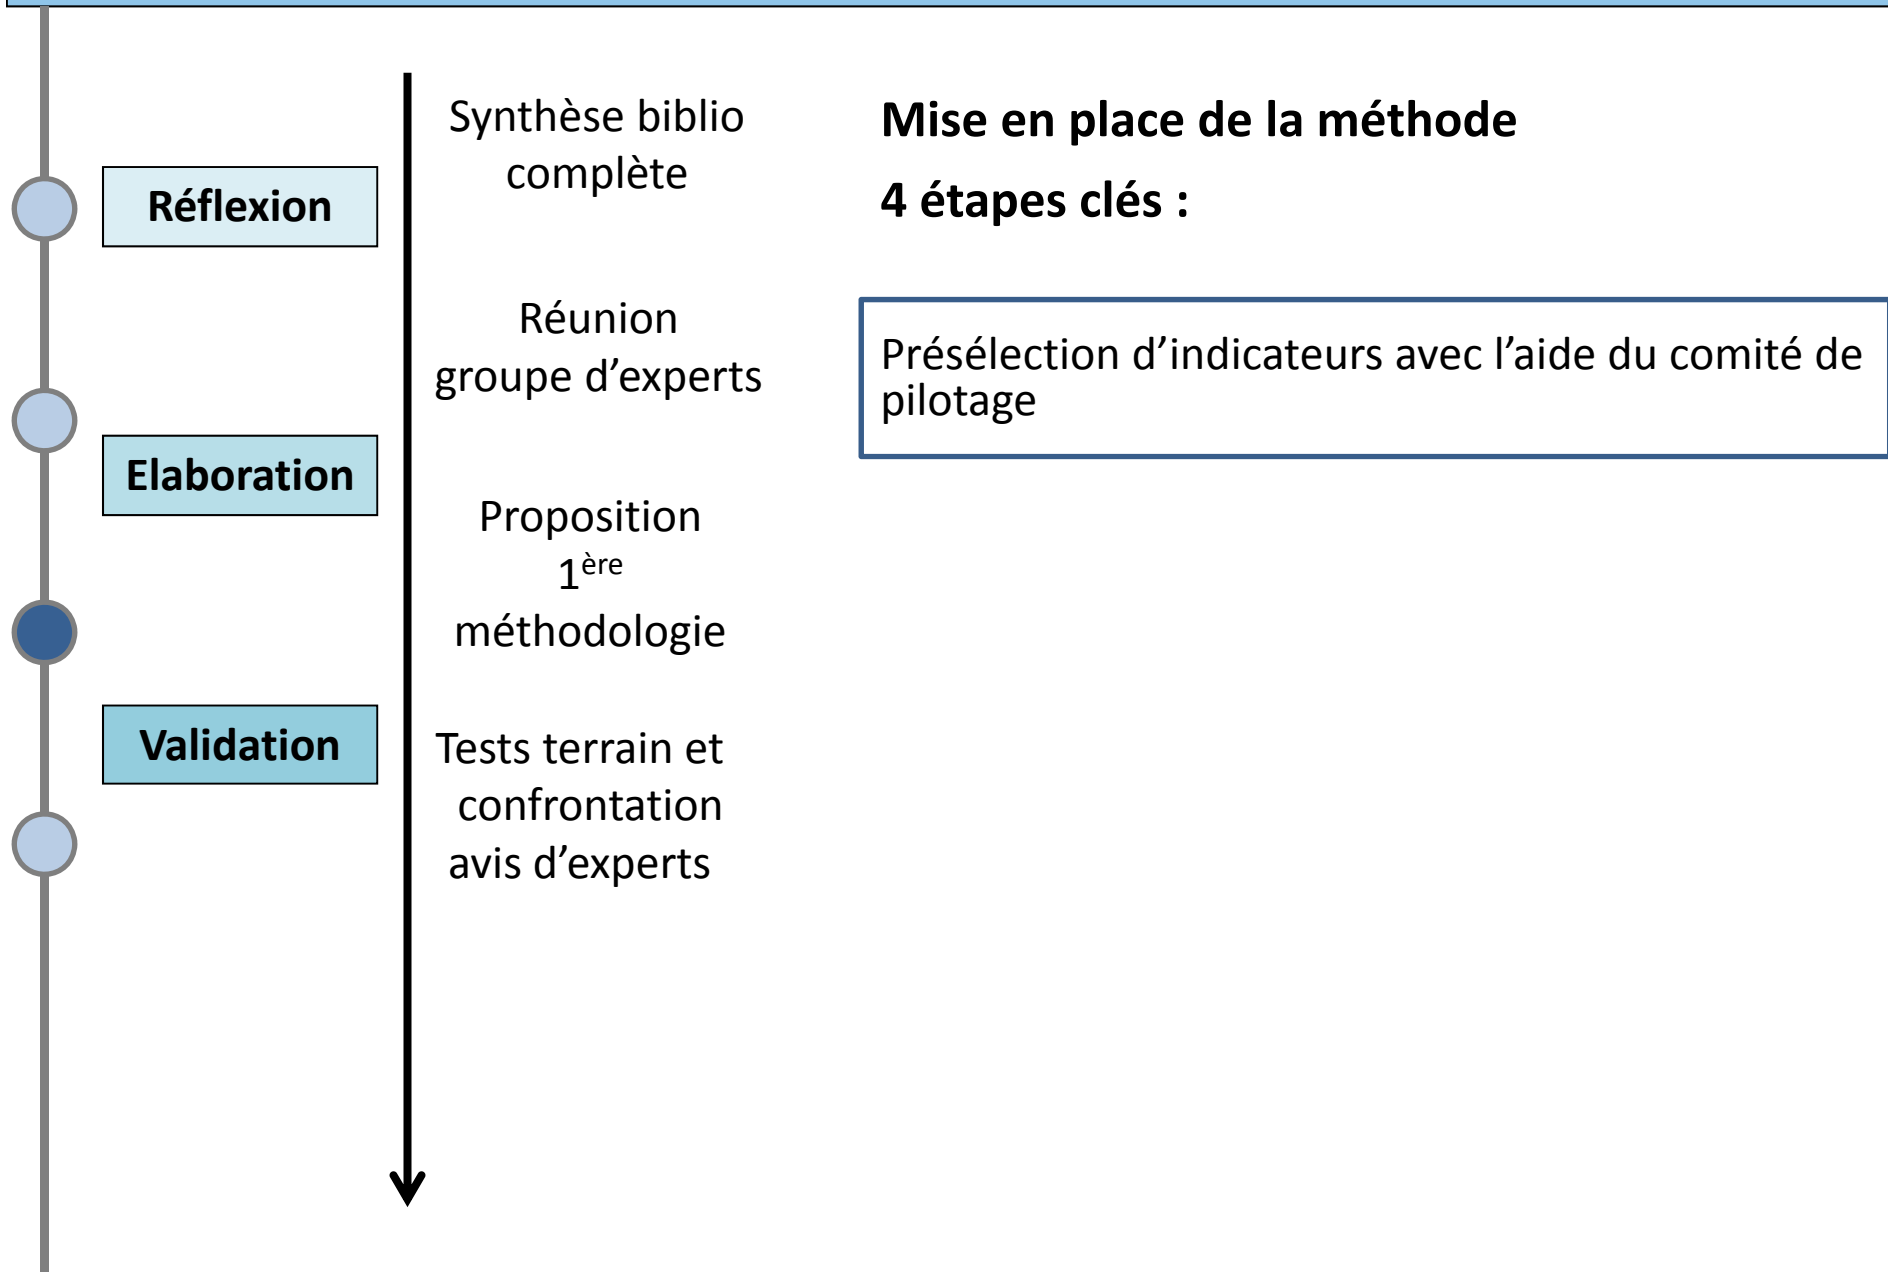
Réflexion

Elaboration

Validation

Synthèse biblio complète

Réunion groupe d'experts

Proposition $1^{ère}$ méthodologie

Tests terrain et confrontation avis d'experts

Mise en place de la méthode

4 étapes clés :

Présélection d'indicateurs avec l'aide du comité de pilotage